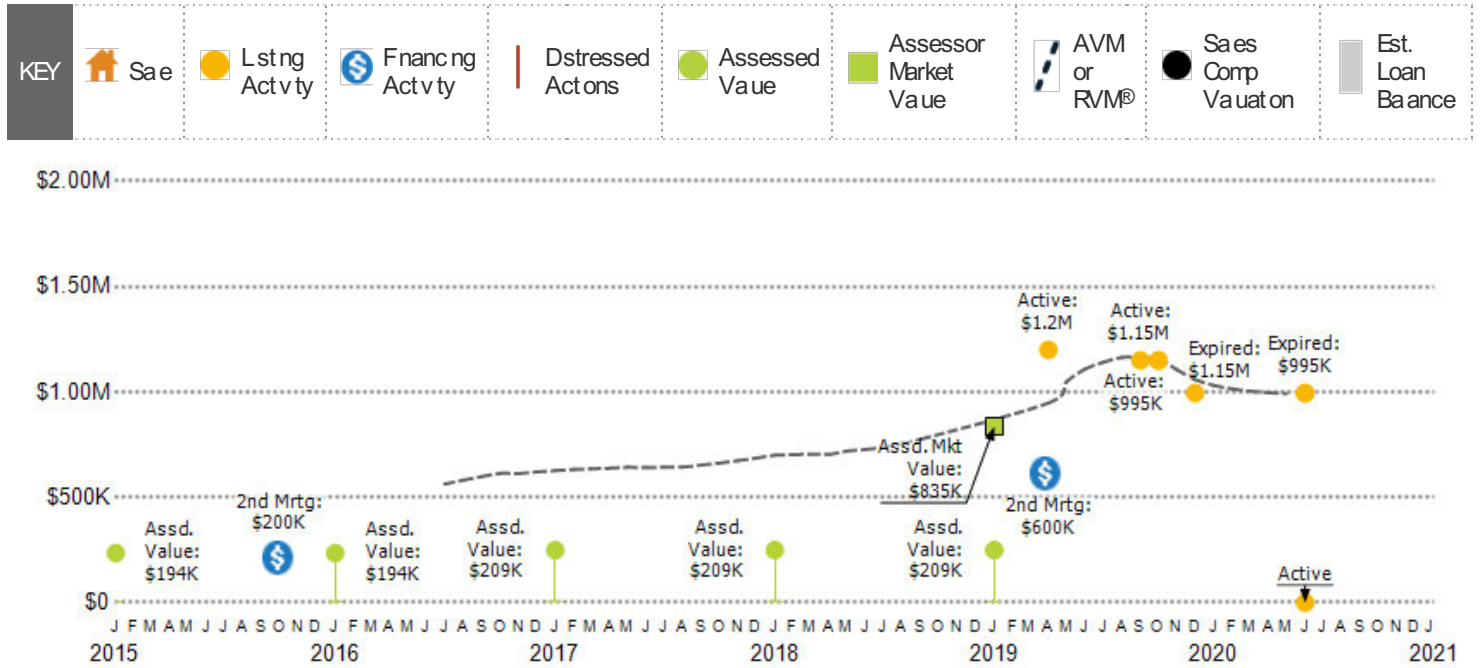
KEY Sa e Lst ng Act v ty Fnanc ng Act v ty Dstressed Act ons Assessed Va ue Assessor Market Va ue AVM or RVM® Sa es Comp Va uat on Est. Loan Ba ance

$2.00M
$1.50M
$1.00M
$500K
$0

Active: $1.2M
Active: $1.15M
Expired: $1.15M
Expired: $995K
Active: $995K
Assd. Mkt Value: $835K
2nd Mrtg: $600K
2nd Mrtg: $200K
Assd. Value: $194K
Assd. Value: $194K
Assd. Value: $209K
Assd. Value: $209K
Assd. Value: $209K
Active

J F M A M J J A S O N D J F M A M J J A S O N D J F M A M J J A S O N D J F M A M J J A S O N D J F M A M J J A S O N D J F M A M J J A S O N D J
2015 2016 2017 2018 2019 2020 2021